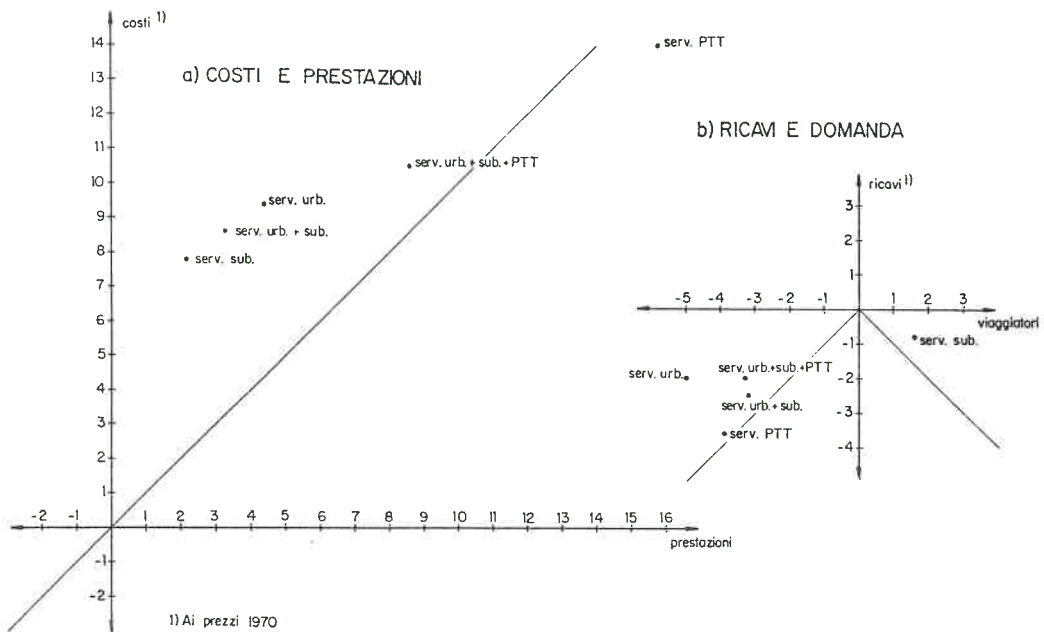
costi 1)

a) COSTI E PRESTAZIONI

14
13
12
11
10
9
8
7
6
5
4
3
2
1
-1
-2

serv. PTT
serv. urb. + sub. + PTT
serv. urb.
serv. urb. + sub.
serv. sub.

-2 -1 1 2 3 4 5 6 7 8 9 10 11 12 13 14 15 16

prestazioni

1) Ai prezzi 1970

b) RICAVI E DOMANDA

ricavi 1)

3
2
1
-1
-2
-3
-4

-5 -4 -3 -2 -1 1 2 3

viaggiatori

serv. sub.
serv. urb.
serv. urb.+sub.+PTT
serv. urb. + sub.
serv. PTT